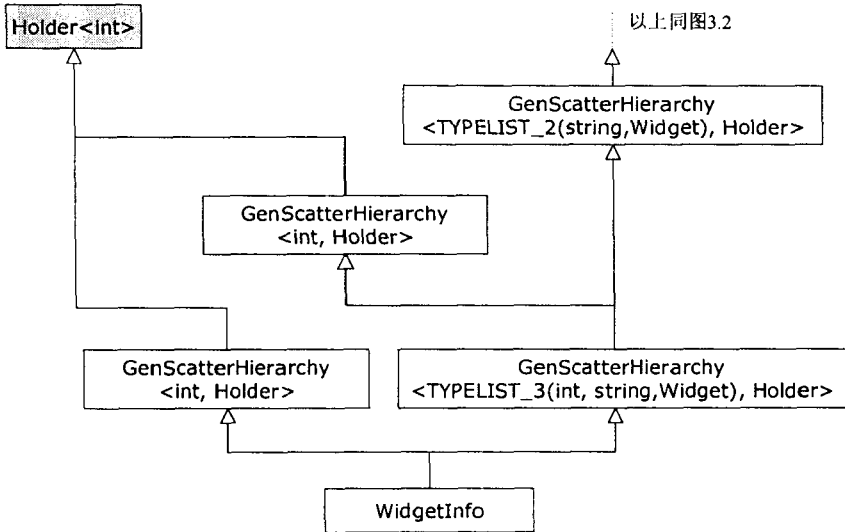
Holder<int>

以上同图3.2

GenScatterHierarchy <TYPELIST_2(string,Widget), Holder>

GenScatterHierarchy <int, Holder>

GenScatterHierarchy <int, Holder>

GenScatterHierarchy <TYPELIST_3(int, string,Widget), Holder>

WidgetInfo